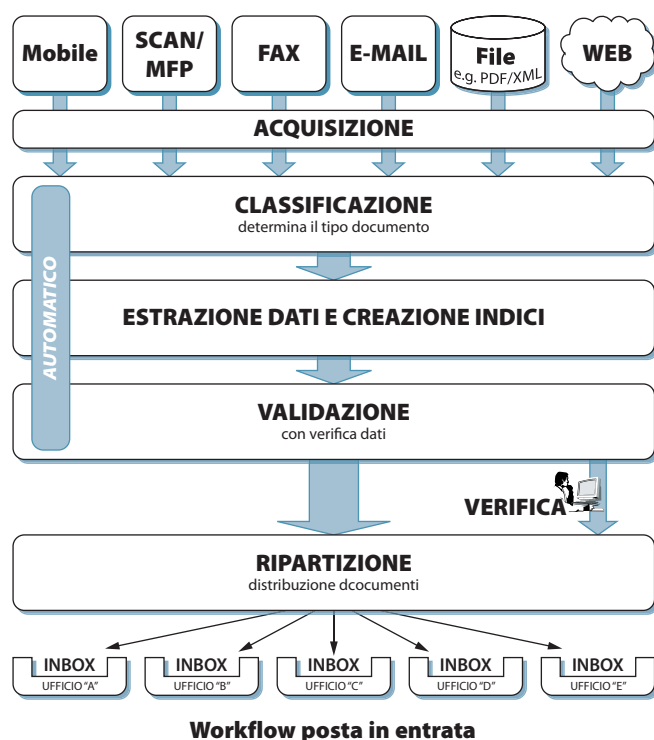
Mobile
SCAN/ MFP
FAX
E-MAIL
File
e.g. PDF/XML
WEB

ACQUISIZIONE

AUTOMATICO

CLASSIFICAZIONE
determina il tipo documento

ESTRAZIONE DATI E CREAZIONE INDICI

VALIDAZIONE
con verifica dati

VERIFICA

RIPARTIZIONE
distribuzione dcocumenti

INBOX
UFFICIO "A"

INBOX
UFFICIO "B"

INBOX
UFFICIO "C"

INBOX
UFFICIO "D"

INBOX
UFFICIO "E"

Workflow posta in entrata